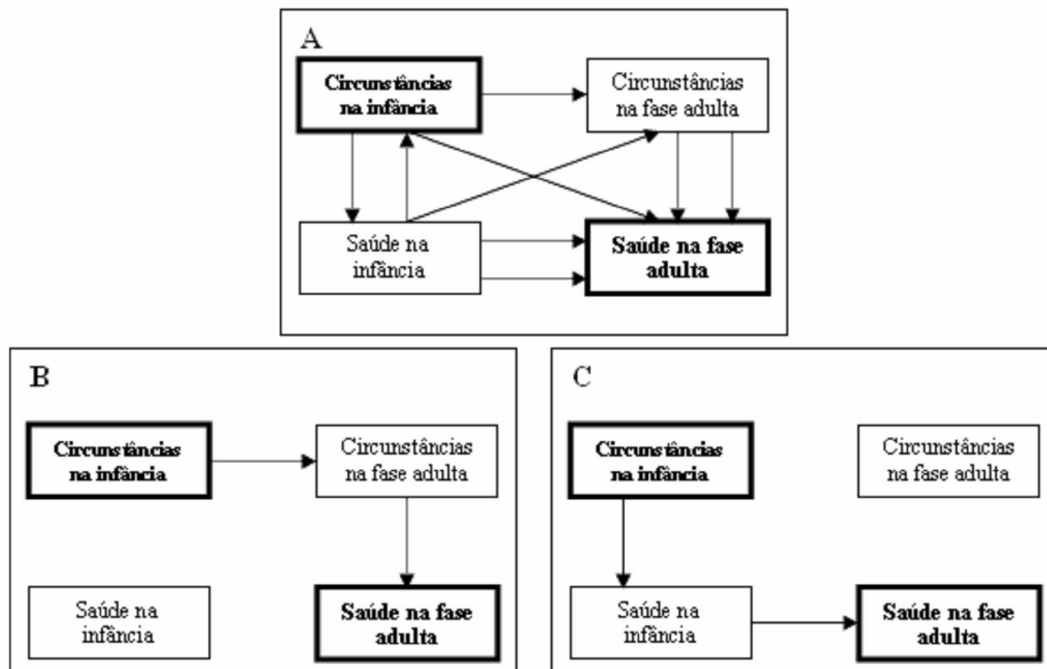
A

**Circunstâncias na infância**

Circunstâncias na fase adulta

Saúde na infância

**Saúde na fase adulta**

B

**Circunstâncias na infância**

Circunstâncias na fase adulta

Saúde na infância

**Saúde na fase adulta**

C

**Circunstâncias na infância**

Circunstâncias na fase adulta

Saúde na infância

**Saúde na fase adulta**